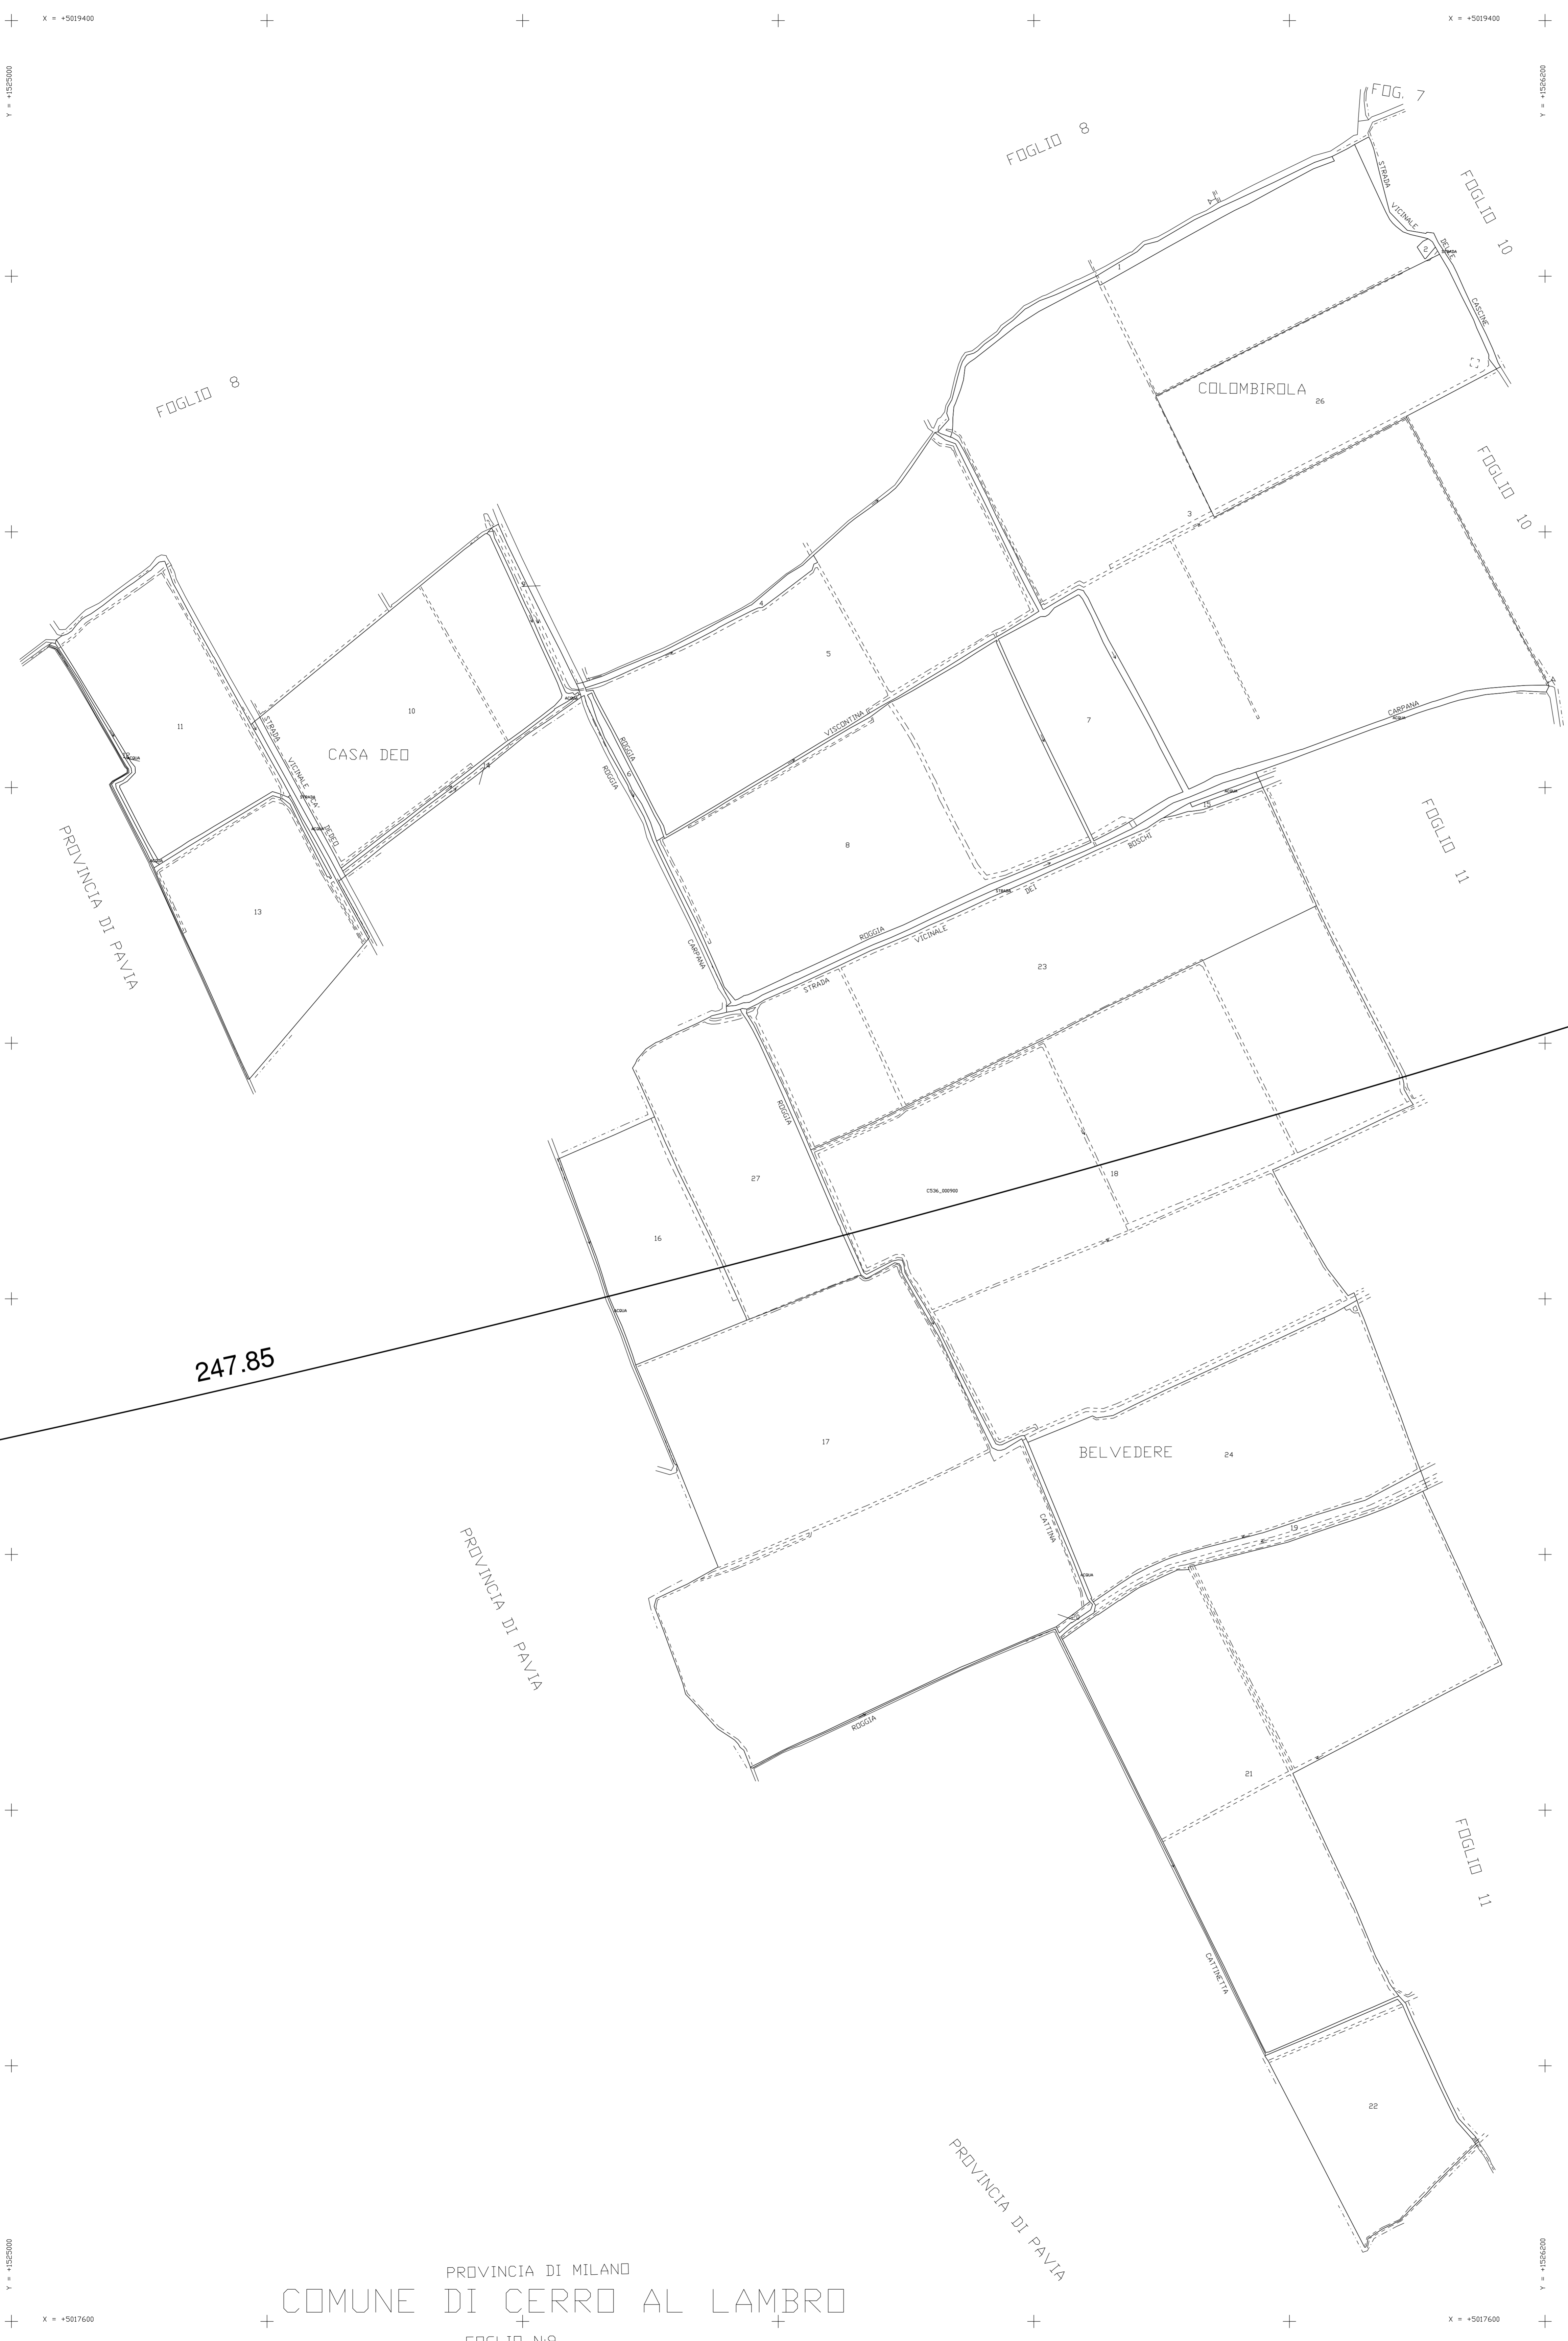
X = +5019400

X = +5019400

Y = +1525000

Y = +1526200

FOG. 7

FOGLIO 8

STRADA VICINALE DELLE CASCINE

FOGLIO 10

FOGLIO 8

COLOMBIROLA

26

3

FOGLIO 10

5

VISCONTINA

7

11

10

CASA DEO

STRADA VICINALE CA' DEO

ROGGIA

ROGGIA

8

CARPANA

FOGLIO 11

BOSCHI

STRADA DEI

ROGGIA

VICINALE

STRADA

23

CARPANA

13

PROVINCIA DI PAVIA

ROGGIA

27

C536_000900

18

16

247.85

17

BELVEDERE

24

CATTINA

19

PROVINCIA DI PAVIA

ROGGIA

21

FOGLIO 11

CATTINETTA

22

PROVINCIA DI PAVIA

Y = +1525000

Y = +1526200

PROVINCIA DI MILANO

COMUNE DI CERRO AL LAMBRO

X = +5017600

X = +5017600

FOGLIO N°9